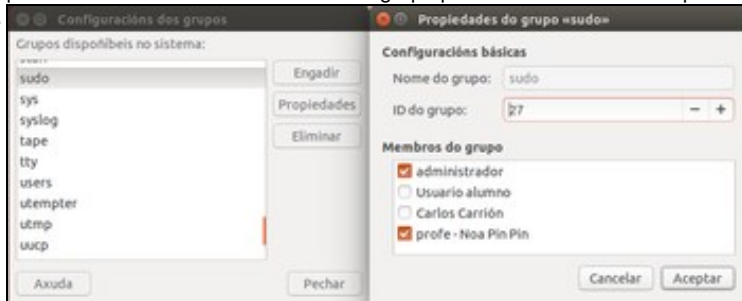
Configuracións dos grupos

Grupos dispoñibeis no sistema:

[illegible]
sudo
sys
syslog
tape
tty
users
utempter
utmp
uucp

Engadir
Propiedades
Eliminar

Axuda
Pechar

Propiedades do grupo «sudo»

Configuracións básicas

Nome do grupo: sudo

ID do grupo: 27 − +

Membros do grupo

administrador
Usuario alumno
Carlos Carrión
profe - Noa Pin Pin

Cancelar
Aceptar